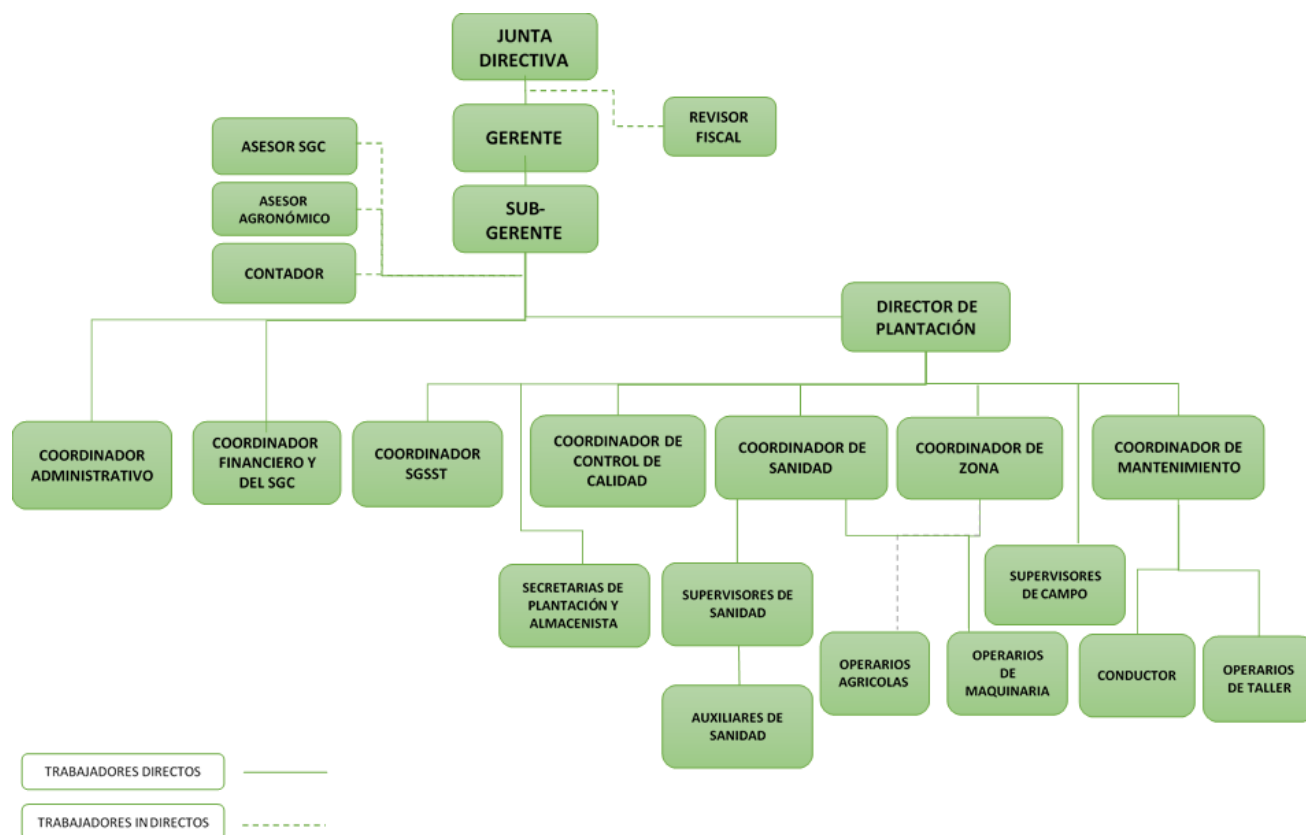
JUNTA DIRECTIVA

REVISOR FISCAL

GERENTE

ASESOR SGC

ASESOR AGRONÓMICO

SUB-GERENTE

CONTADOR

DIRECTOR DE PLANTACIÓN

COORDINADOR ADMINISTRATIVO

COORDINADOR FINANCIERO Y DEL SGC

COORDINADOR SGSST

COORDINADOR DE CONTROL DE CALIDAD

COORDINADOR DE SANIDAD

COORDINADOR DE ZONA

COORDINADOR DE MANTENIMIENTO

SECRETARIAS DE PLANTACIÓN Y ALMACENISTA

SUPERVISORES DE SANIDAD

SUPERVISORES DE CAMPO

OPERARIOS AGRICOLAS

OPERARIOS DE MAQUINARIA

CONDUCTOR

OPERARIOS DE TALLER

AUXILIARES DE SANIDAD

TRABAJADORES DIRECTOS

TRABAJADORES IN DIRECTOS